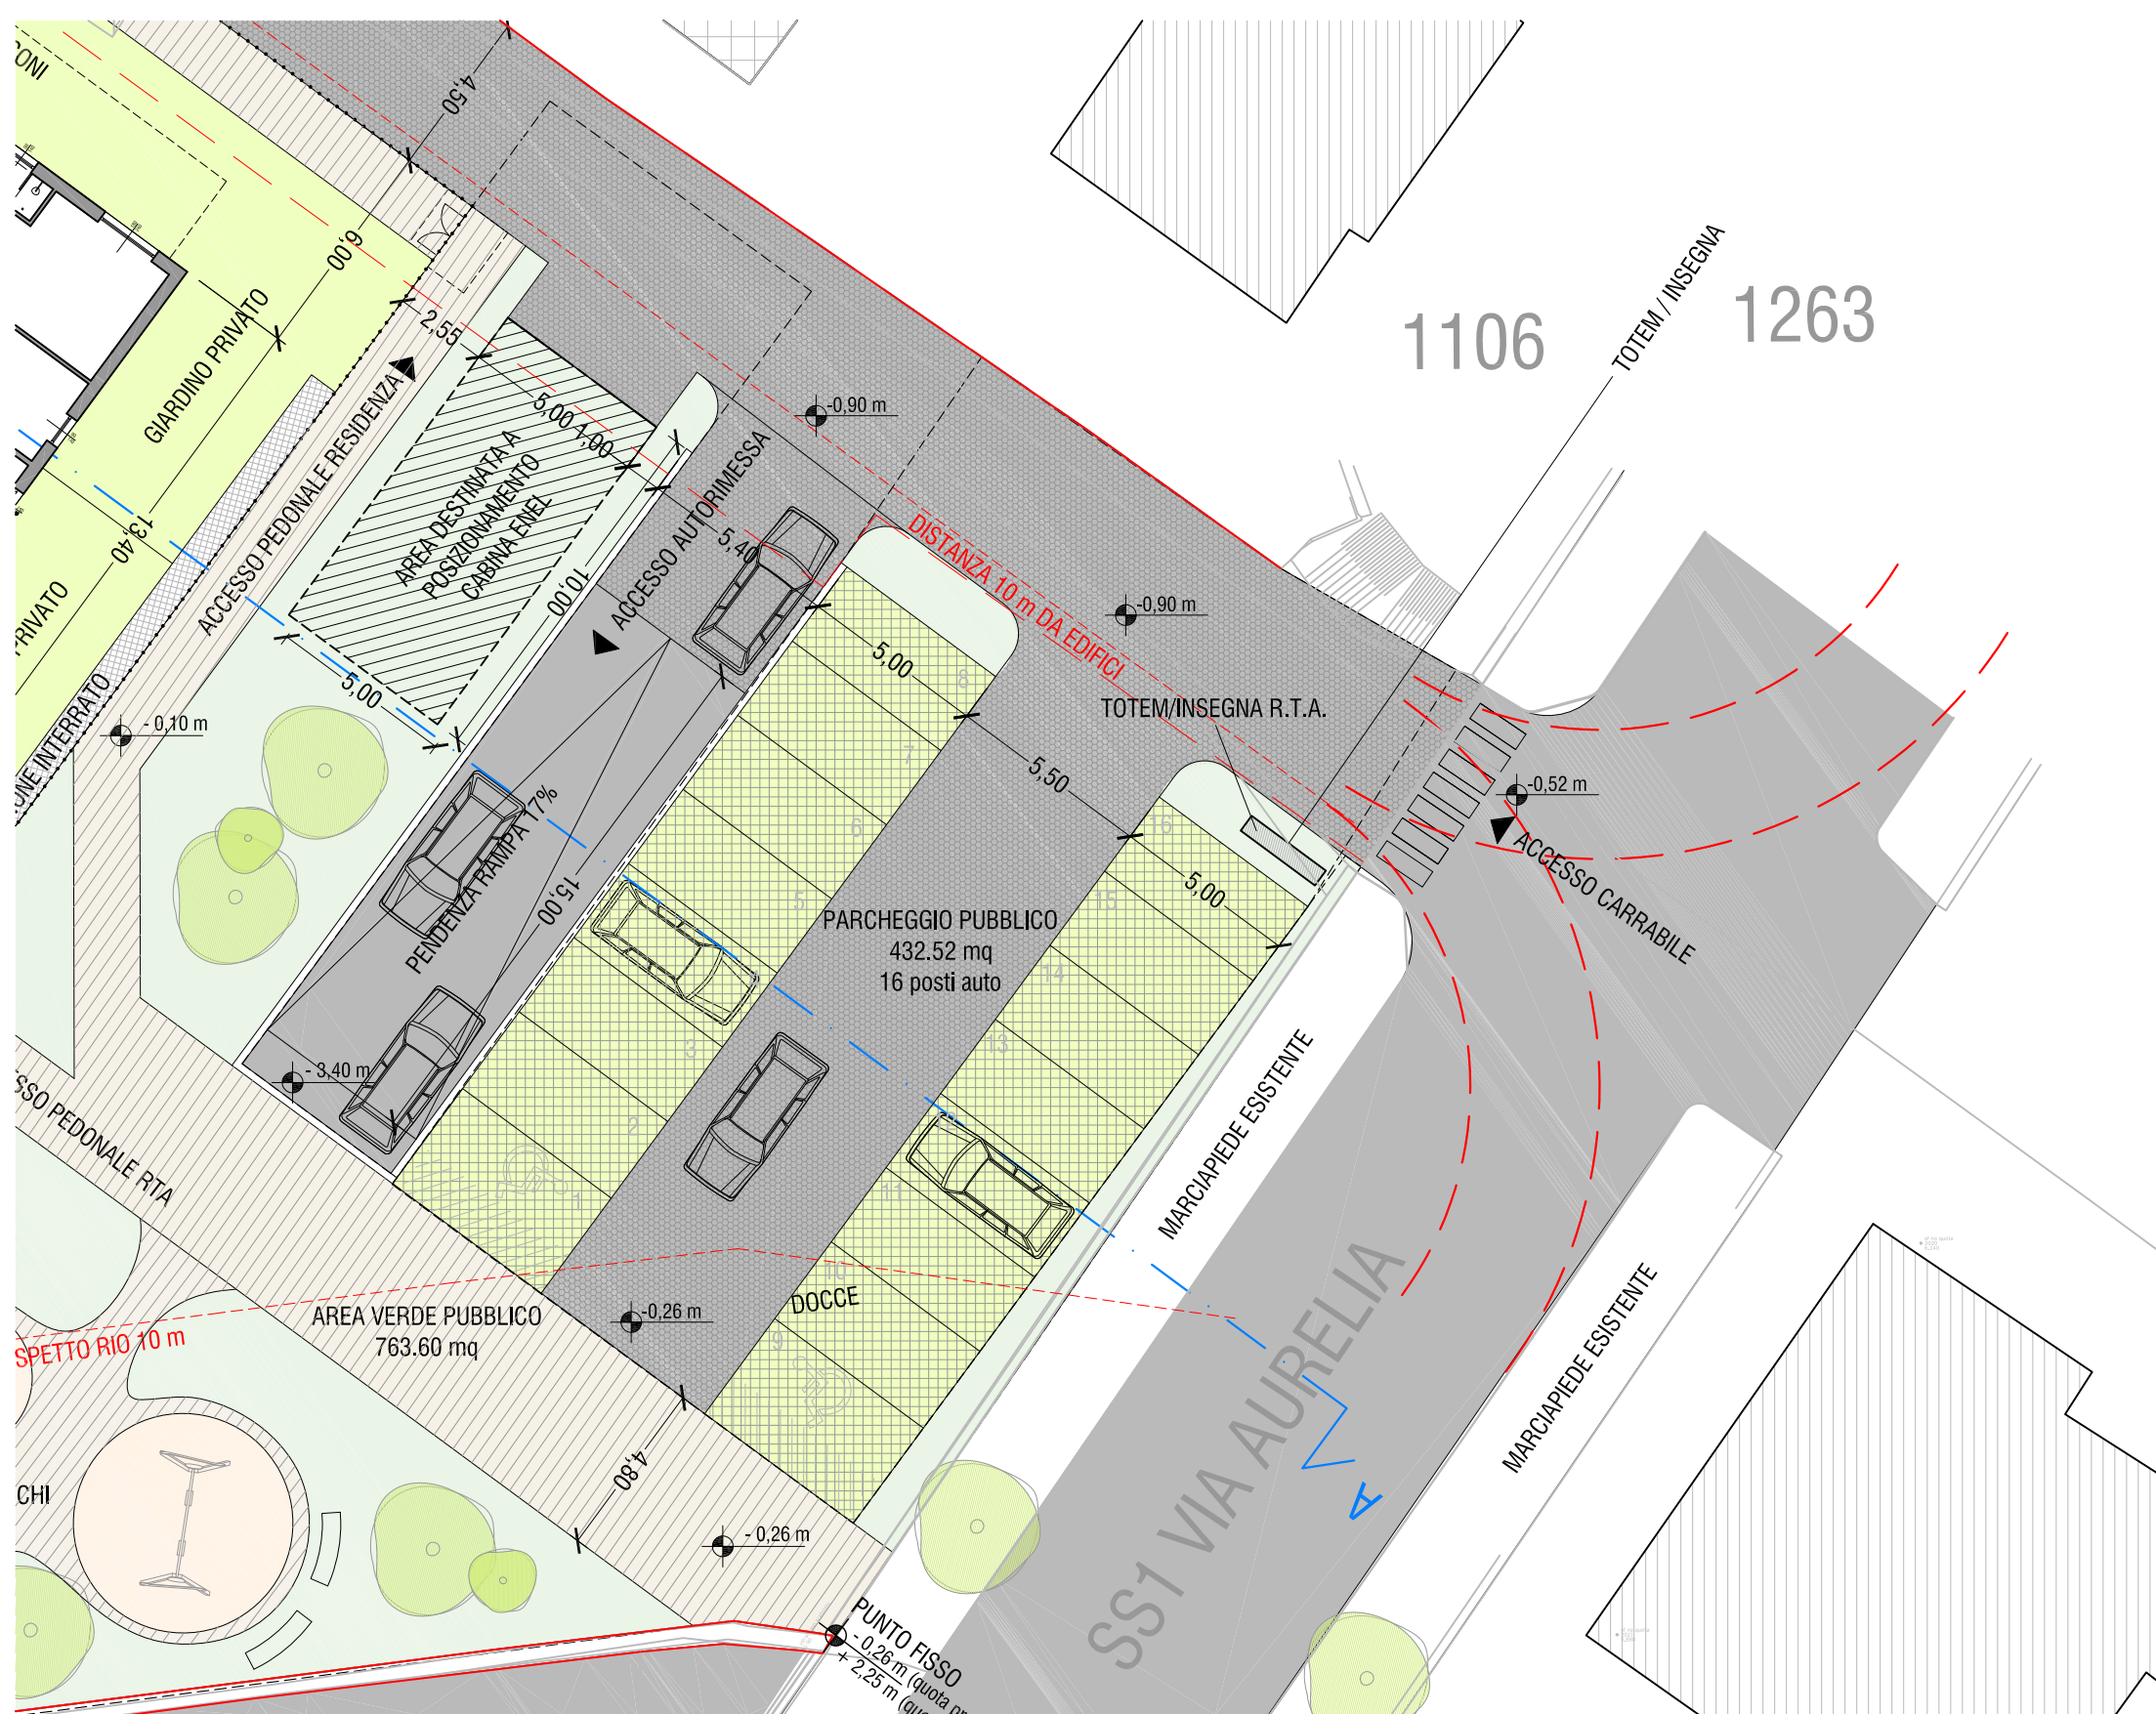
ONI

4,50

6,00

GIARDINO PRIVATO

2,55

5,00

1,00

AREA DESTINATA A POSIZIONAMENTO CABINA ENEL

10,00

ACCESSO PEDONALE RESIDENZA

13,40

PRIVATO

5,00

ONE INTERRATO

- 0,10 m

ACCESSO AUTORIMESSA

5,40

-0,90 m

DISTANZA 10 m DA EDIFICI

-0,90 m

1106

TOTEM / INSEGNA

1263

5,00

8

7

6

5

4

3

2

1

5,50

TOTEM/INSEGNA R.T.A.

-0,52 m

ACCESSO CARRABILE

16

15

14

13

12

11

10

9

5,00

PENDENZA RAMPA 17%

15,00

PARCHEGGIO PUBBLICO
432.52 mq
16 posti auto

- 3,40 m

SSO PEDONALE RTA

MARCIAPIEDE ESISTENTE

SS1 VIA AURELIA

MARCIAPIEDE ESISTENTE

AREA VERDE PUBBLICO
763.60 mq

SPETTO RIO 10 m

-0,26 m

DOCCE

4,80

CHI

- 0,26 m

PUNTO FISSO
- 0,26 m (quota p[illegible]
+ 2,25 m (qu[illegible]